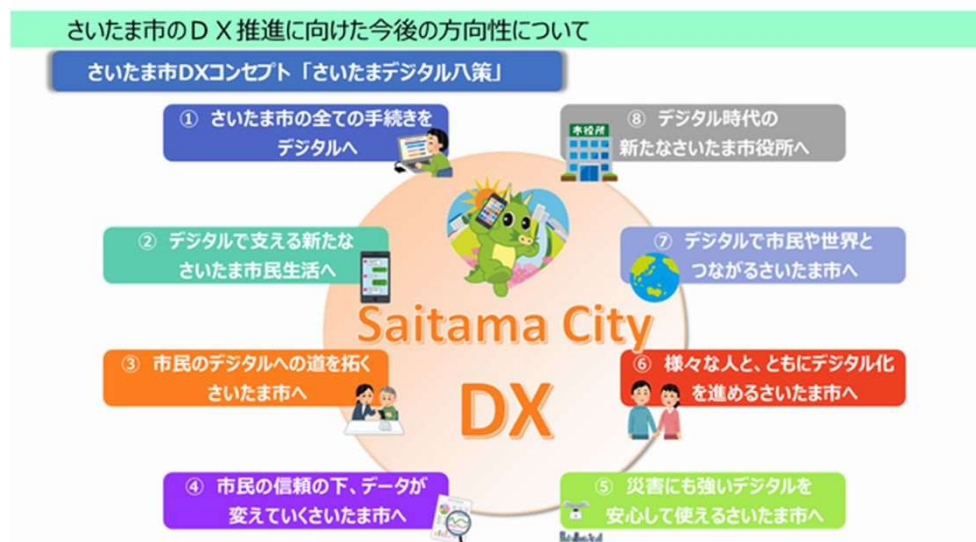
さいたま市のＤＸ推進に向けた今後の方向性について

さいたま市DXコンセプト「さいたまデジタル八策」

① さいたま市の全ての手続きをデジタルへ

⑧ デジタル時代の新たなさいたま市役所へ

市役所

② デジタルで支える新たなさいたま市民生活へ

⑦ デジタルで市民や世界とつながるさいたま市へ

Saitama City

DX

③ 市民のデジタルへの道を拓くさいたま市へ

⑥ 様々な人と、ともにデジタル化を進めるさいたま市へ

④ 市民の信頼の下、データが変えていくさいたま市へ

⑤ 災害にも強いデジタルを安心して使えるさいたま市へ